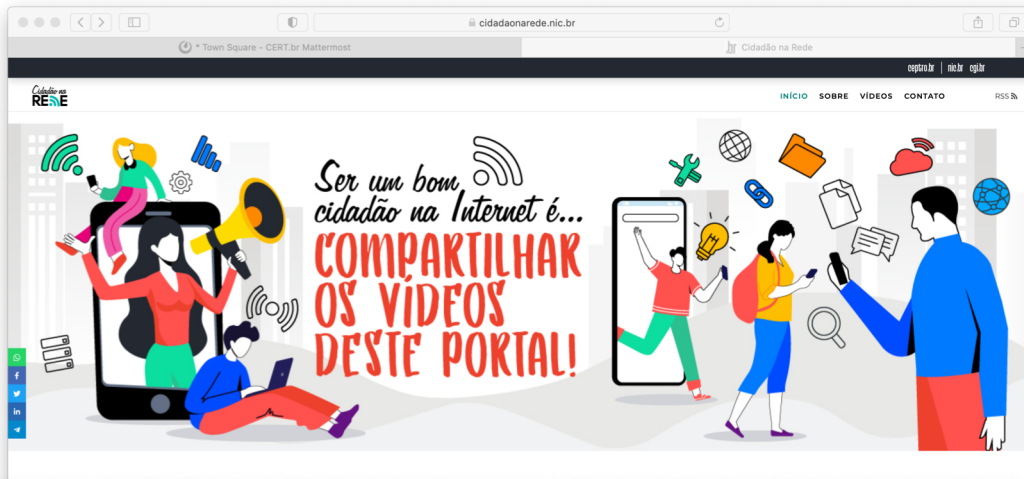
cidadaonarede.nic.br

* Town Square - CERT.br Mattermost

Cidadão na Rede

ceptro.br | nic.br | egi.br

Cidadão na REDE

INÍCIO SOBRE VÍDEOS CONTATO RSS

Ser um bom cidadão na Internet é...

COMPARTILHAR OS VÍDEOS DESTE PORTAL!